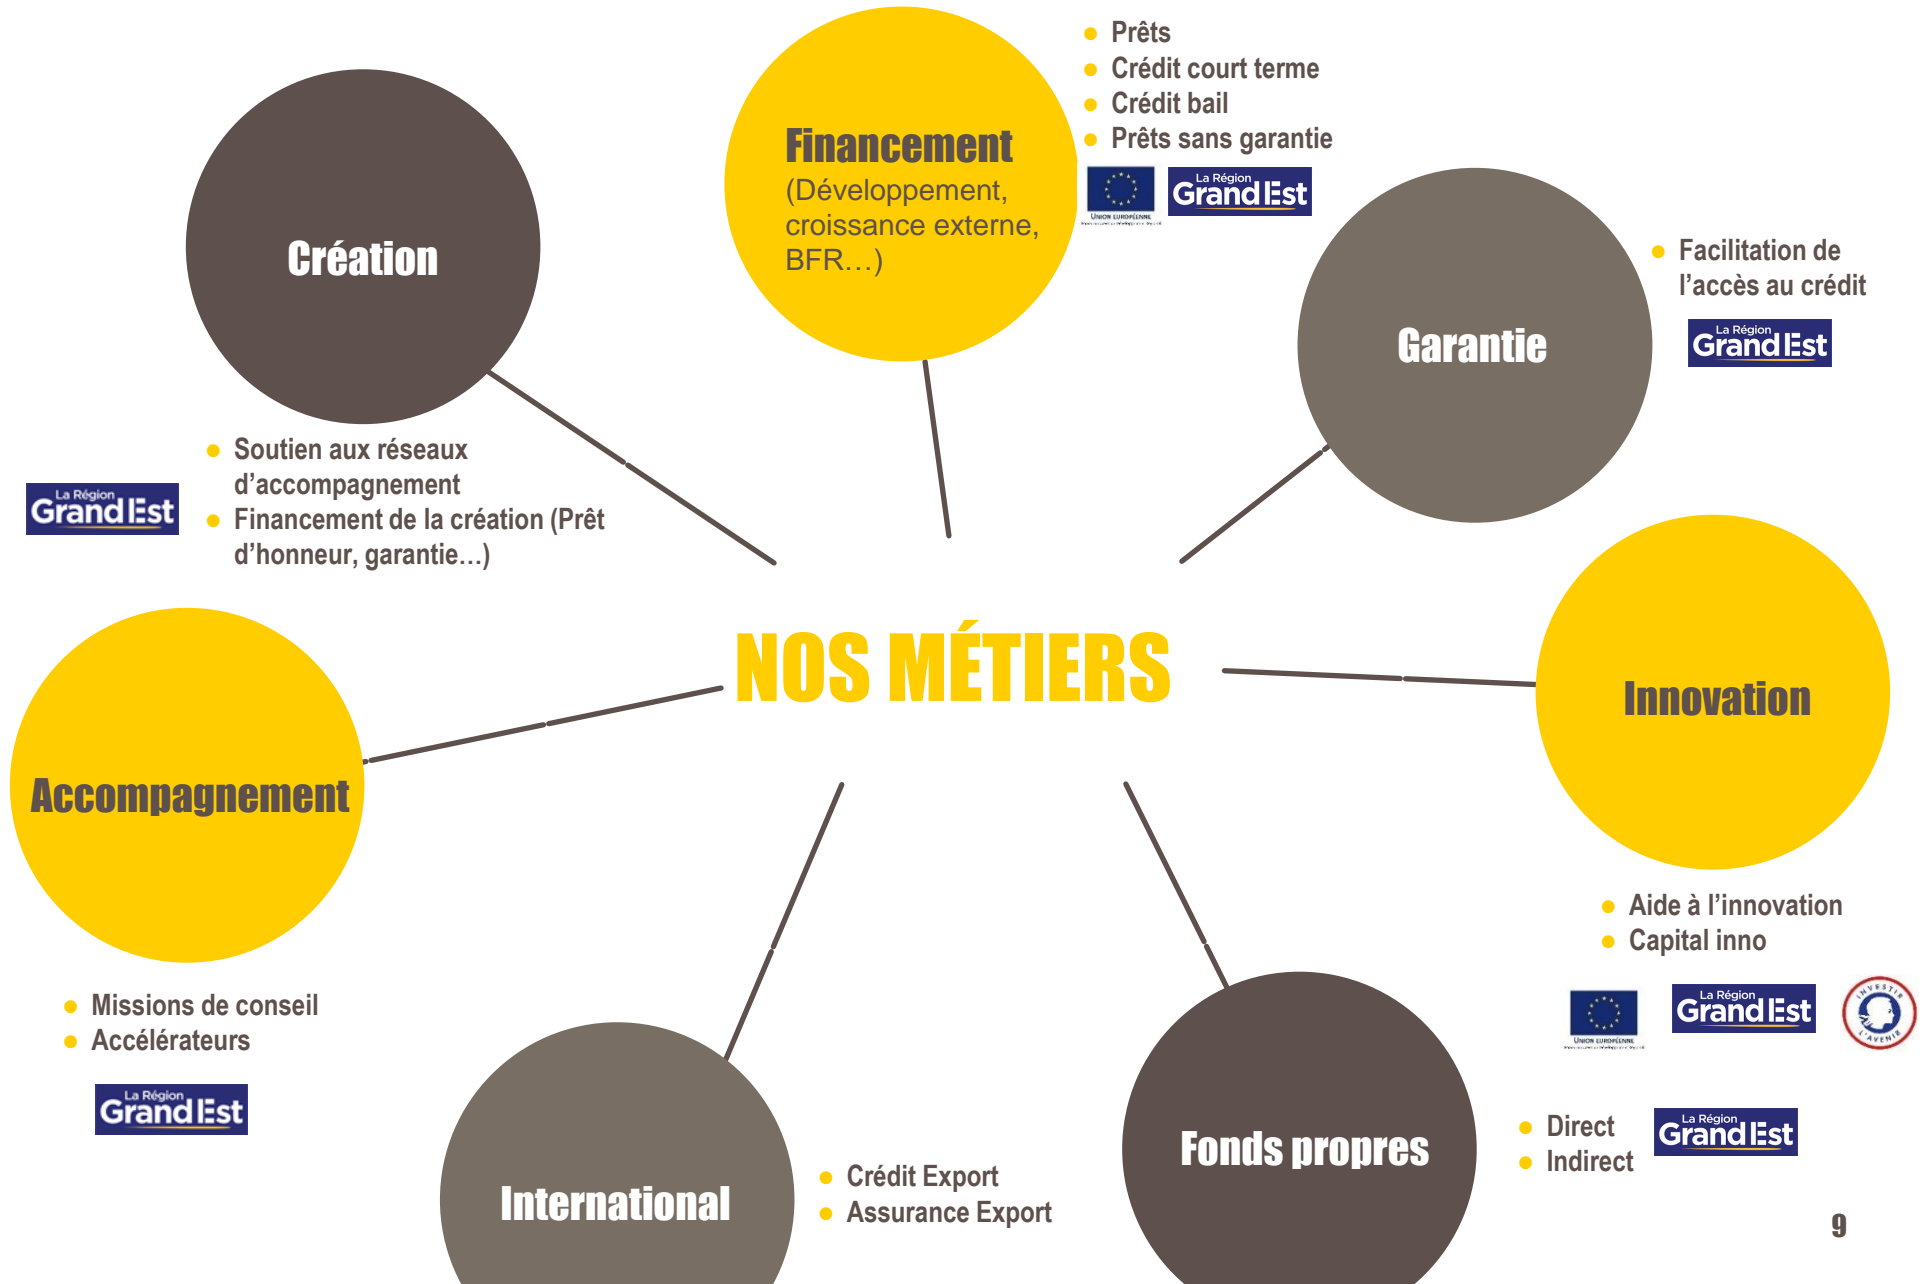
Création

- Soutien aux réseaux d'accompagnement
- Financement de la création (Prêt d'honneur, garantie…)

La Région Grand Est

Financement
(Développement, croissance externe, BFR…)

- Prêts
- Crédit court terme
- Crédit bail
- Prêts sans garantie

UNION EUROPÉENNE

La Région Grand Est

Garantie

- Facilitation de l'accès au crédit

La Région Grand Est

NOS MÉTIERS

Accompagnement

- Missions de conseil
- Accélérateurs

La Région Grand Est

Innovation

- Aide à l'innovation
- Capital inno

UNION EUROPÉENNE

La Région Grand Est

INVESTIR L'AVENIR

International

- Crédit Export
- Assurance Export

Fonds propres

- Direct
- Indirect

La Région Grand Est

9